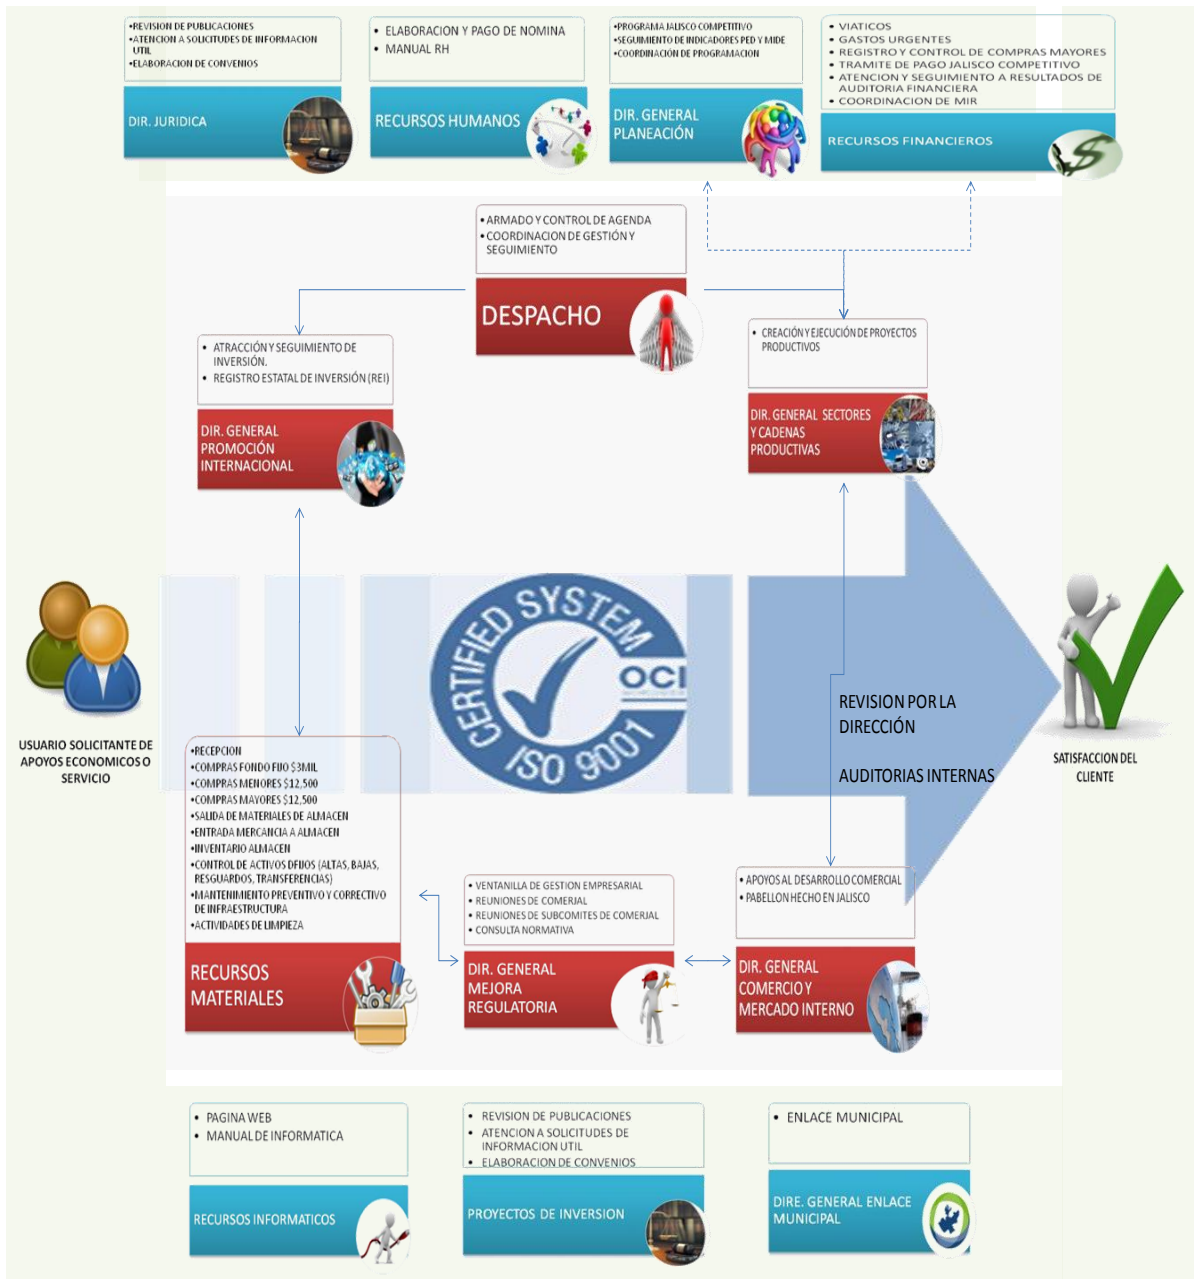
•REVISION DE PUBLICACIONES
•ATENCION A SOLICITUDES DE INFORMACION UTIL
•ELABORACION DE CONVENIOS

DIR. JURIDICA

• ELABORACION Y PAGO DE NOMINA
• MANUAL RH

RECURSOS HUMANOS

•PROGRAMA JALISCO COMPETITIVO
•SEGUIMIENTO DE INDICADORES PED Y MIDE
•COORDINACIÓN DE PROGRAMACION

DIR. GENERAL PLANEACIÓN

• VIATICOS
• GASTOS URGENTES
• REGISTRO Y CONTROL DE COMPRAS MAYORES
• TRAMITE DE PAGO JALISCO COMPETITIVO
• ATENCION Y SEGUIMIENTO A RESULTADOS DE AUDITORIA FINANCIERA
• COORDINACION DE MIR

RECURSOS FINANCIEROS

• ARMADO Y CONTROL DE AGENDA
• COORDINACION DE GESTIÓN Y SEGUIMIENTO

DESPACHO

• ATRACCIÓN Y SEGUIMIENTO DE INVERSIÓN.
• REGISTRO ESTATAL DE INVERSIÓN (REI)

DIR. GENERAL PROMOCIÓN INTERNACIONAL

• CREACIÓN Y EJECUCIÓN DE PROYECTOS PRODUCTIVOS

DIR. GENERAL SECTORES Y CADENAS PRODUCTIVAS

USUARIO SOLICITANTE DE APOYOS ECONOMICOS O SERVICIO

CERTIFIED SYSTEM OCI ISO 9001

REVISION POR LA DIRECCIÓN

AUDITORIAS INTERNAS

SATISFACCION DEL CLIENTE

•RECEPCION
•COMPRAS FONDO FIJO $3MIL
•COMPRAS MENORES $12,500
•COMPRAS MAYORES $12,500
•SALIDA DE MATERIALES DE ALMACEN
•ENTRADA MERCANCIA A ALMACEN
•INVENTARIO ALMACEN
•CONTROL DE ACTIVOS DFIJOS (ALTAS, BAJAS, RESGUARDOS, TRANSFERENCIAS)
•MANTENIMIENTO PREVENTIVO Y CORRECTIVO DE INFRAESTRUCTURA
•ACTIVIDADES DE LIMPIEZA

RECURSOS MATERIALES

• VENTANILLA DE GESTION EMPRESARIAL
• REUNIONES DE COMERIAL
• REUNIONES DE SUBCOMITES DE COMERJAL
• CONSULTA NORMATIVA

DIR. GENERAL MEJORA REGULATORIA

• APOYOS AL DESARROLLO COMERCIAL
• PABELLON HECHO EN JALISCO

DIR. GENERAL COMERCIO Y MERCADO INTERNO

• PAGINA WEB
• MANUAL DE INFORMATICA

RECURSOS INFORMATICOS

• REVISION DE PUBLICACIONES
• ATENCION A SOLICITUDES DE INFORMACION UTIL
• ELABORACION DE CONVENIOS

PROYECTOS DE INVERSION

• ENLACE MUNICIPAL

DIRE. GENERAL ENLACE MUNICIPAL